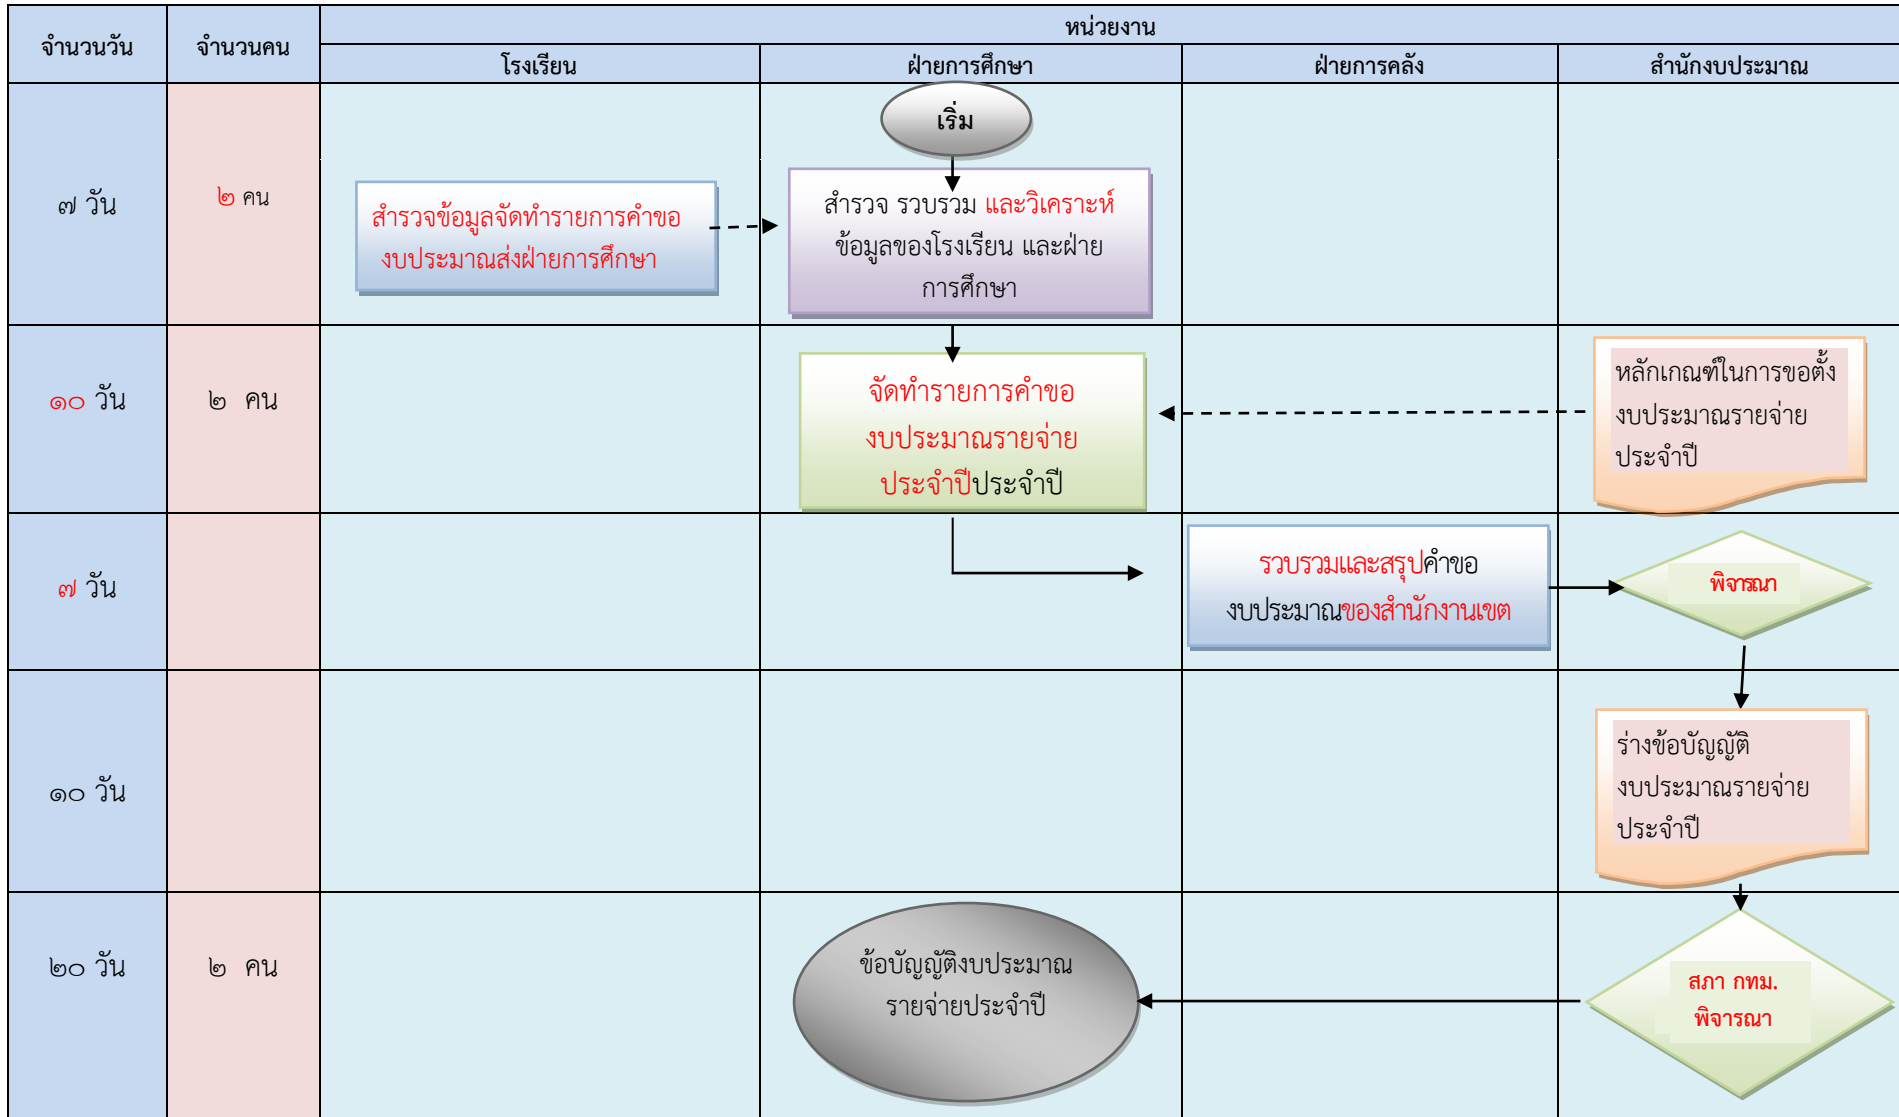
| จำนวนวัน | จำนวนคน | หน่วยงาน | | | |
|---|---|---|---|---|---|
| | | โรงเรียน | ฝ่ายการศึกษา | ฝ่ายการคลัง | สำนักงบประมาณ |
| ๗ วัน | ๒ คน | สำรวจข้อมูลจัดทำรายการคำขอ งบประมาณส่งฝ่ายการศึกษา | เริ่ม<br>สำรวจ รวบรวม และวิเคราะห์ ข้อมูลของโรงเรียน และฝ่าย การศึกษา | | |
| ๑๐ วัน | ๒ คน | | จัดทำรายการคำขอ งบประมาณรายจ่าย ประจำปีประจำปี | | หลักเกณฑ์ในการขอตั้ง งบประมาณรายจ่าย ประจำปี |
| ๗ วัน | | | | รวบรวมและสรุปคำขอ งบประมาณของสำนักงานเขต | พิจารณา |
| ๑๐ วัน | | | | | ร่างข้อบัญญัติ งบประมาณรายจ่าย ประจำปี |
| ๒๐ วัน | ๒ คน | | ข้อบัญญัติงบประมาณ รายจ่ายประจำปี | | สภา กทม. พิจารณา |